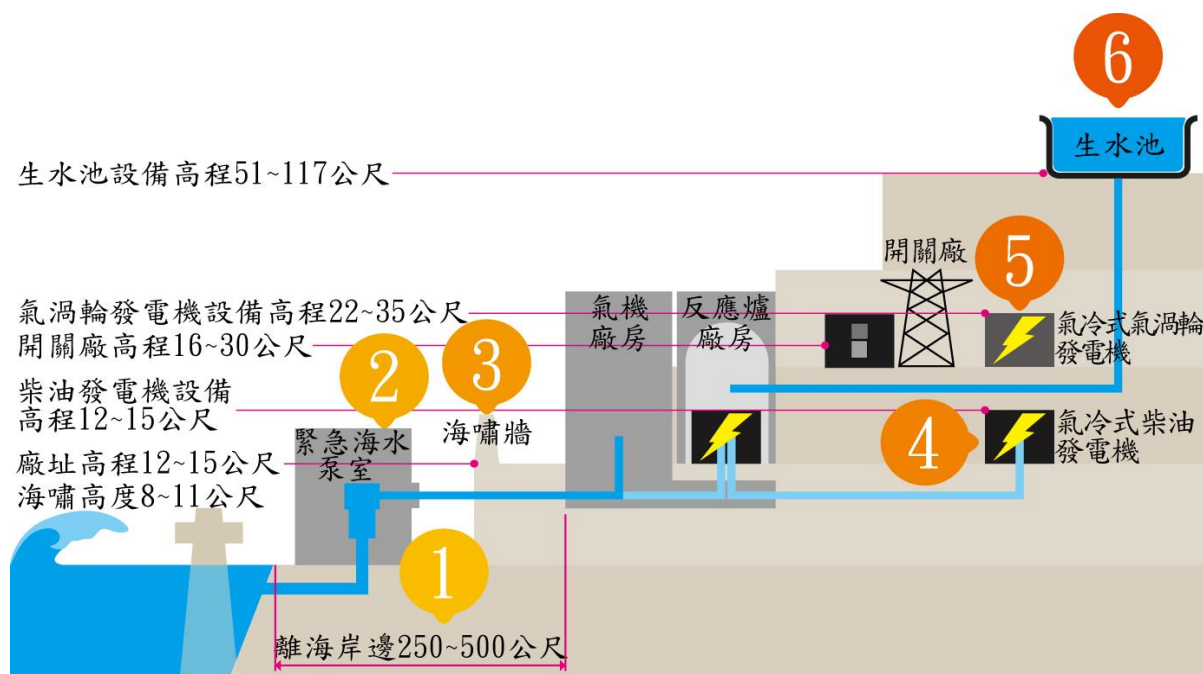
6

生水池

生水池設備高程51~117公尺

開關廠

5

氣渦輪發電機設備高程22~35公尺

開關廠高程16~30公尺

氣機廠房

反應爐廠房

氣冷式氣渦輪發電機

2

3

柴油發電機設備高程12~15公尺

緊急海水泵室

海嘯牆

4

氣冷式柴油發電機

廠址高程12~15公尺

海嘯高度8~11公尺

1

離海岸邊250~500公尺